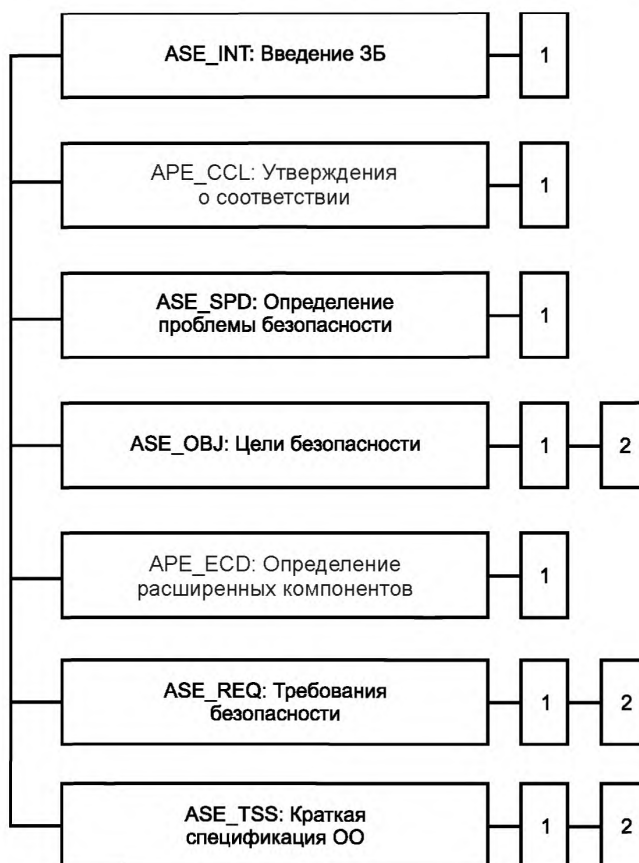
ASE_INT: Введение ЗБ

1

APE_CCL: Утверждения о соответствии

1

ASE_SPD: Определение проблемы безопасности

1

ASE_OBJ: Цели безопасности

1

2

APE_ECD: Определение расширенных компонентов

1

ASE_REQ: Требования безопасности

1

2

ASE_TSS: Краткая спецификация ОО

1

2